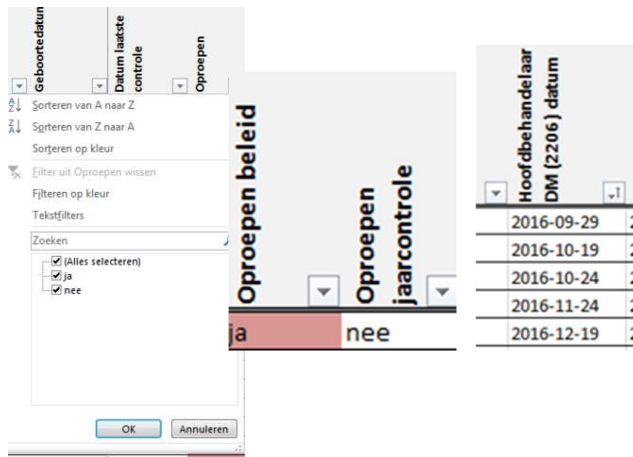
Geboortedatum

Datum laatste controle

Oproepen

Sorteren van A naar Z

Sorteren van Z naar A

Sorteren op kleur

Filter uit Oproepen wissen

Filteren op kleur

Tekstfilters

Zoeken

(Alles selecteren)

ja

nee

OK

Annuleren

Oproepen beleid

Oproepen jaarcontrole

| Oproepen beleid | Oproepen jaarcontrole |
|---|---|
| ja | nee |

Hoofdbehandelaar DM (2206) datum

| Hoofdbehandelaar DM (2206) datum |
|---|
| 2016-09-29 |
| 2016-10-19 |
| 2016-10-24 |
| 2016-11-24 |
| 2016-12-19 |